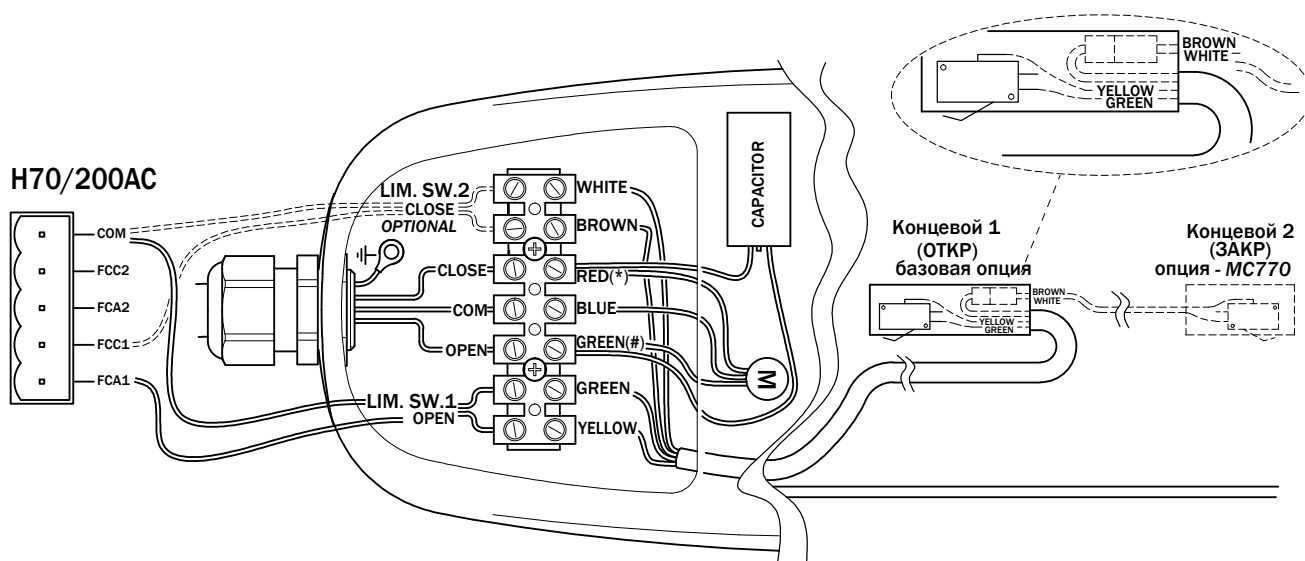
H70/200AC

COM
FCC2
FCA2
FCC1
FCA1

LIM. SW.2
CLOSE
OPTIONAL
CLOSE
COM
OPEN
LIM. SW.1
OPEN

WHITE
BROWN
RED(*)
BLUE
GREEN(#)
GREEN
YELLOW

CAPACITOR

M

BROWN
WHITE
YELLOW
GREEN

Концевой 1
(ОТКР)
базовая опция

BROWN
WHITE
YELLOW
GREEN

Концевой 2
(ЗАКР)
опция - MC770